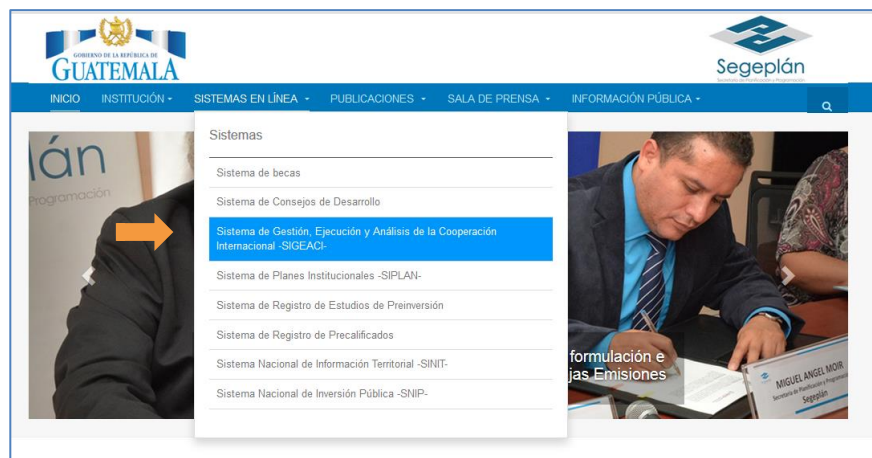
GOBIERNO DE LA REPÚBLICA DE
GUATEMALA

Segeplán
Secretaría de Planificación y Programación

INICIO INSTITUCIÓN ▾ SISTEMAS EN LÍNEA ▾ PUBLICACIONES ▾ SALA DE PRENSA ▾ INFORMACIÓN PÚBLICA ▾

lán
Programación

Sistemas

Sistema de becas

Sistema de Consejos de Desarrollo

Sistema de Gestión, Ejecución y Análisis de la Cooperación Internacional -SIGEACI-

Sistema de Planes Institucionales -SIPLAN-

Sistema de Registro de Estudios de Preinversión

Sistema de Registro de Precalificados

Sistema Nacional de Información Territorial -SINIT-

Sistema Nacional de Inversión Pública -SNIP-

formulación e
jas Emisiones

MIGUEL ANGEL MOIR
Secretario de Planificación y Programación
Segeplán